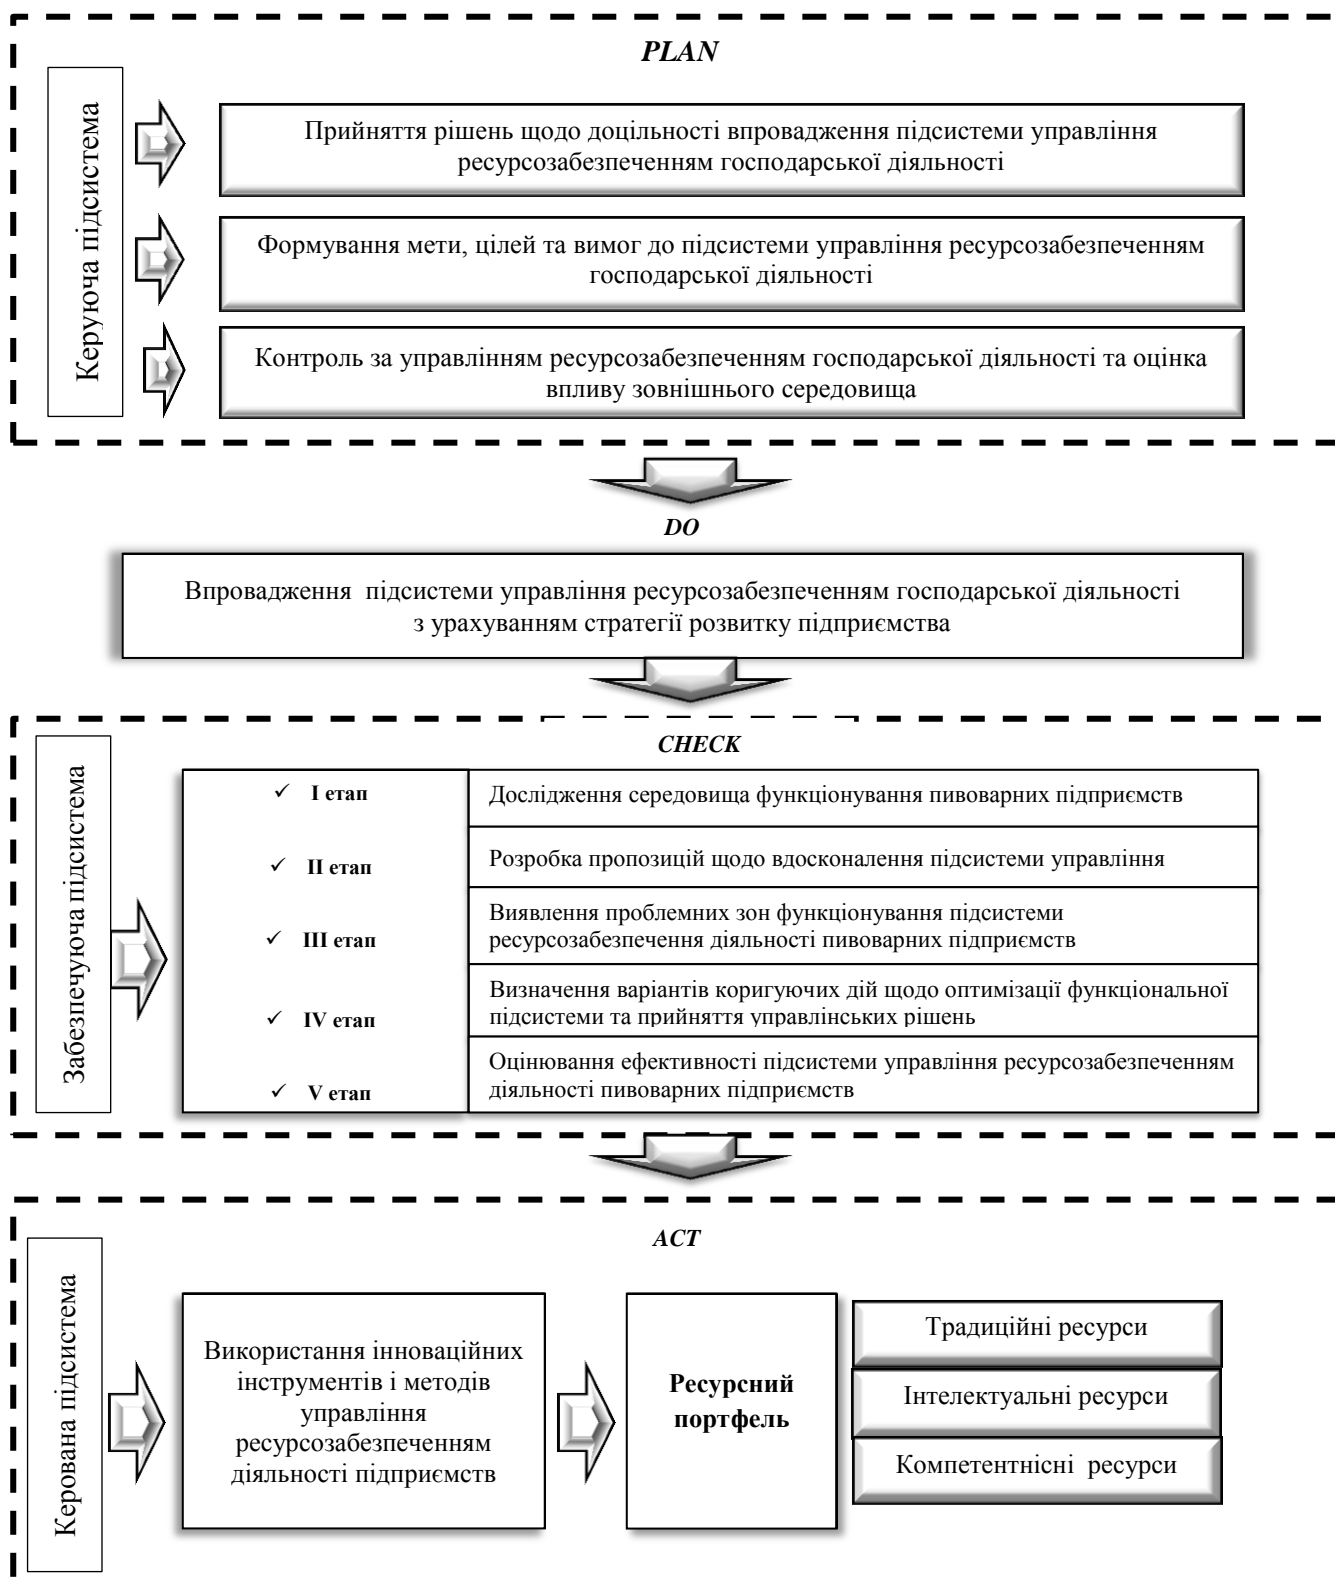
PLAN

Керуюча підсистема

Прийняття рішень щодо доцільності впровадження підсистеми управління ресурсозабезпеченням господарської діяльності

Формування мети, цілей та вимог до підсистеми управління ресурсозабезпеченням господарської діяльності

Контроль за управлінням ресурсозабезпеченням господарської діяльності та оцінка впливу зовнішнього середовища

DO

Впровадження підсистеми управління ресурсозабезпеченням господарської діяльності з урахуванням стратегії розвитку підприємства

CHECK

Забезпечуюча підсистема

| | |
|---|---|
| ✓ I етап | Дослідження середовища функціонування пивоварних підприємств |
| ✓ II етап | Розробка пропозицій щодо вдосконалення підсистеми управління |
| ✓ III етап | Виявлення проблемних зон функціонування підсистеми ресурсозабезпечення діяльності пивоварних підприємств |
| ✓ IV етап | Визначення варіантів коригуючих дій щодо оптимізації функціональної підсистеми та прийняття управлінських рішень |
| ✓ V етап | Оцінювання ефективності підсистеми управління ресурсозабезпеченням діяльності пивоварних підприємств |

ACT

Керована підсистема

Використання інноваційних інструментів і методів управління ресурсозабезпеченням діяльності підприємств

Ресурсний портфель

Традиційні ресурси

Інтелектуальні ресурси

Компетентнісні ресурси